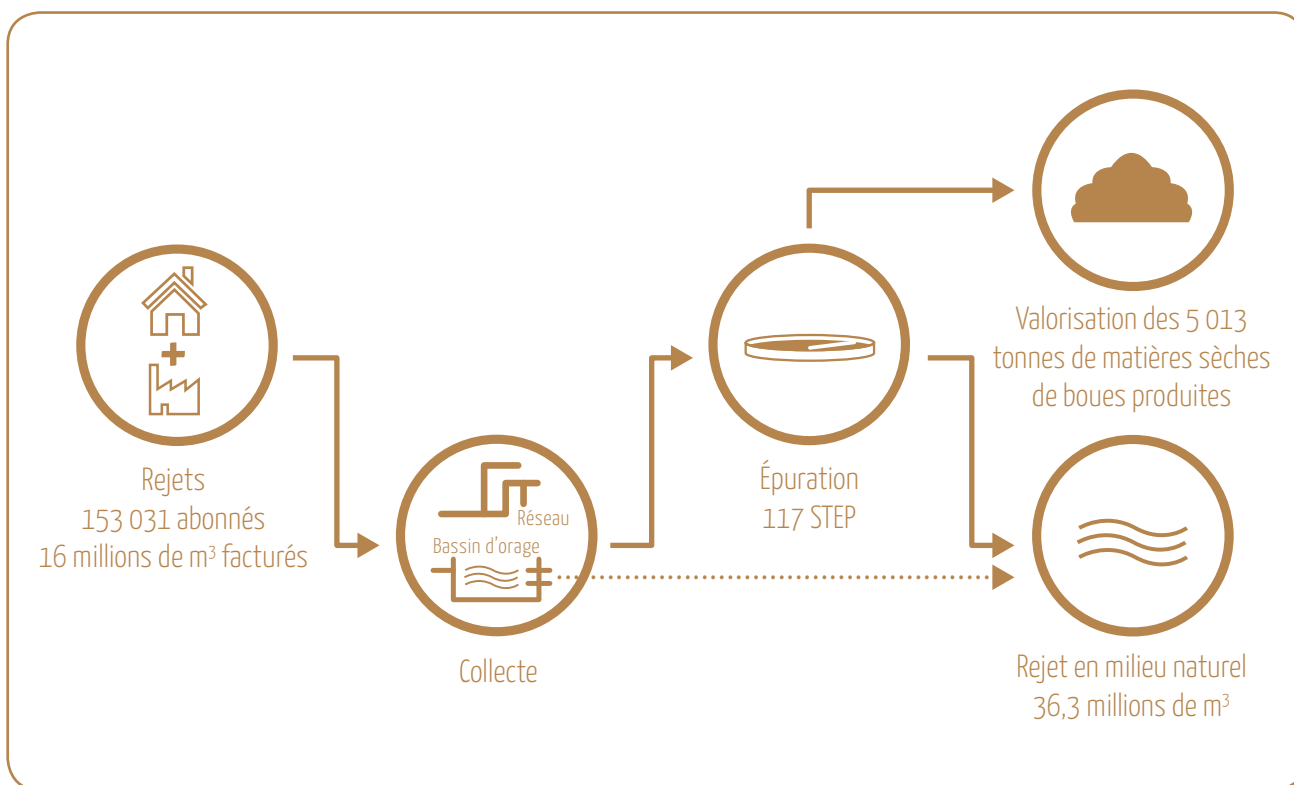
Rejets
153 031 abonnés
16 millions de m³ facturés

Réseau
Bassin d'orage

Collecte

Épuration
117 STEP

Valorisation des 5 013 tonnes de matières sèches de boues produites

Rejet en milieu naturel
36,3 millions de m³